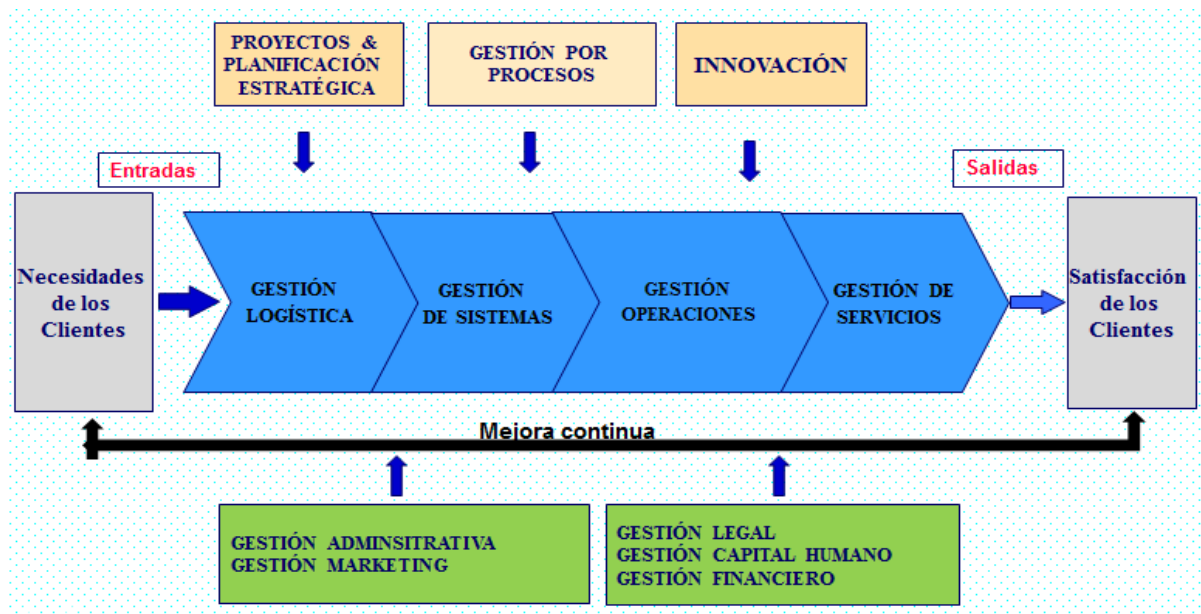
PROYECTOS & PLANIFICACIÓN ESTRATÉGICA

GESTIÓN POR PROCESOS

INNOVACIÓN

Entradas

Salidas

Necesidades de los Clientes

GESTIÓN LOGÍSTICA

GESTIÓN DE SISTEMAS

GESTIÓN OPERACIONES

GESTIÓN DE SERVICIOS

Satisfacción de los Clientes

Mejora continua

GESTIÓN ADMINSITRATIVA
GESTIÓN MARKETING

GESTIÓN LEGAL
GESTIÓN CAPITAL HUMANO
GESTIÓN FINANCIERO